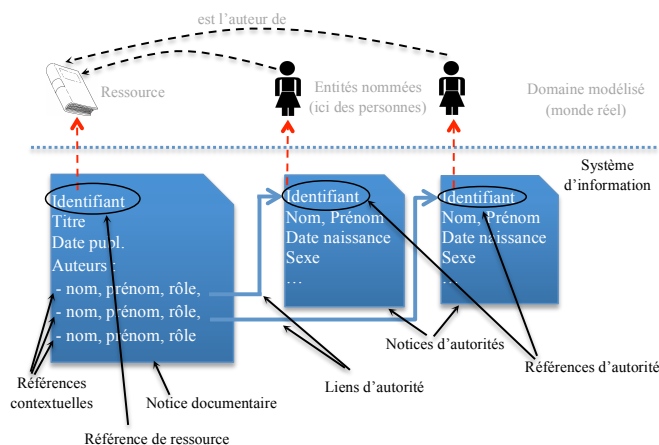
est l'auteur de

Ressource

Entités nommées
(ici des personnes)

Domaine modélisé
(monde réel)

Système
d'information

Identifiant
Titre
Date publ.
Auteurs :
- nom, prénom, rôle,
- nom, prénom, rôle,
- nom, prénom, rôle

Identifiant
Nom, Prénom
Date naissance
Sexe
…

Identifiant
Nom, Prénom
Date naissance
Sexe
…

Références
contextuelles

Notice documentaire

Liens d'autorité

Notices d'autorités

Références d'autorité

Référence de ressource